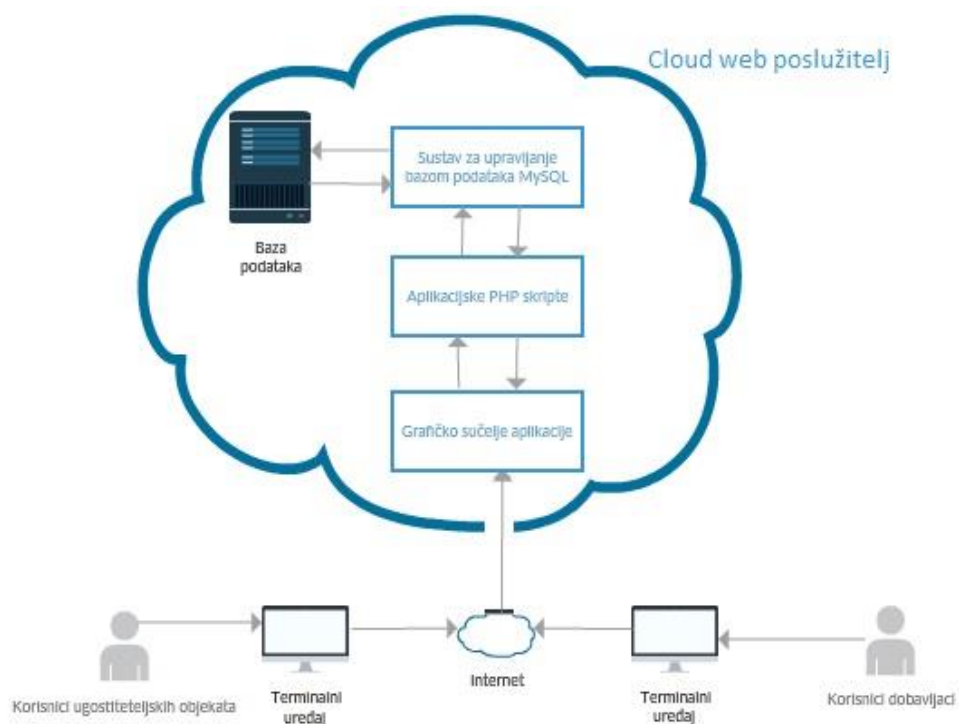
Cloud web poslužitelj

Sustav za upravljanje bazom podataka MySQL

Baza podataka

Aplikacijske PHP skripte

Grafičko sučelje aplikacije

Korisnici ugostiteljskih objekata

Terminalni uređaj

Internet

Terminalni uređaj

Korisnici dobavljači